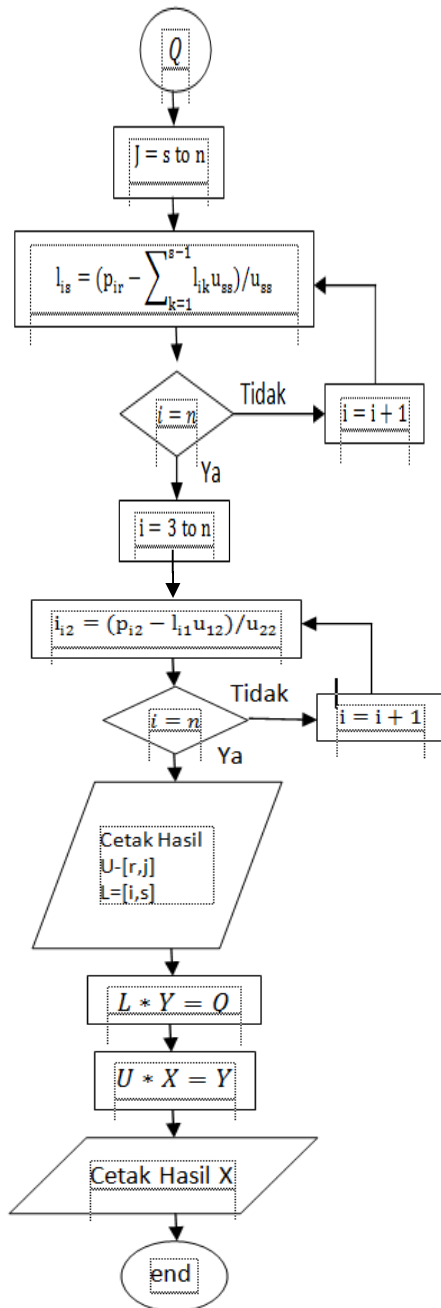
$Q$

J = s to n

$l_{is} = (p_{ir} - \sum_{k=1}^{s-1} l_{ik} u_{ss})/u_{ss}$

$i = n$

Tidak

$i = i + 1$

Ya

i = 3 to n

$i_{i2} = (p_{i2} - l_{i1} u_{12})/u_{22}$

$i = n$

Tidak

$i = i + 1$

Ya

Cetak Hasil
U-[r,j]
L=[i,s]

$L * Y = Q$

$U * X = Y$

Cetak Hasil X

end